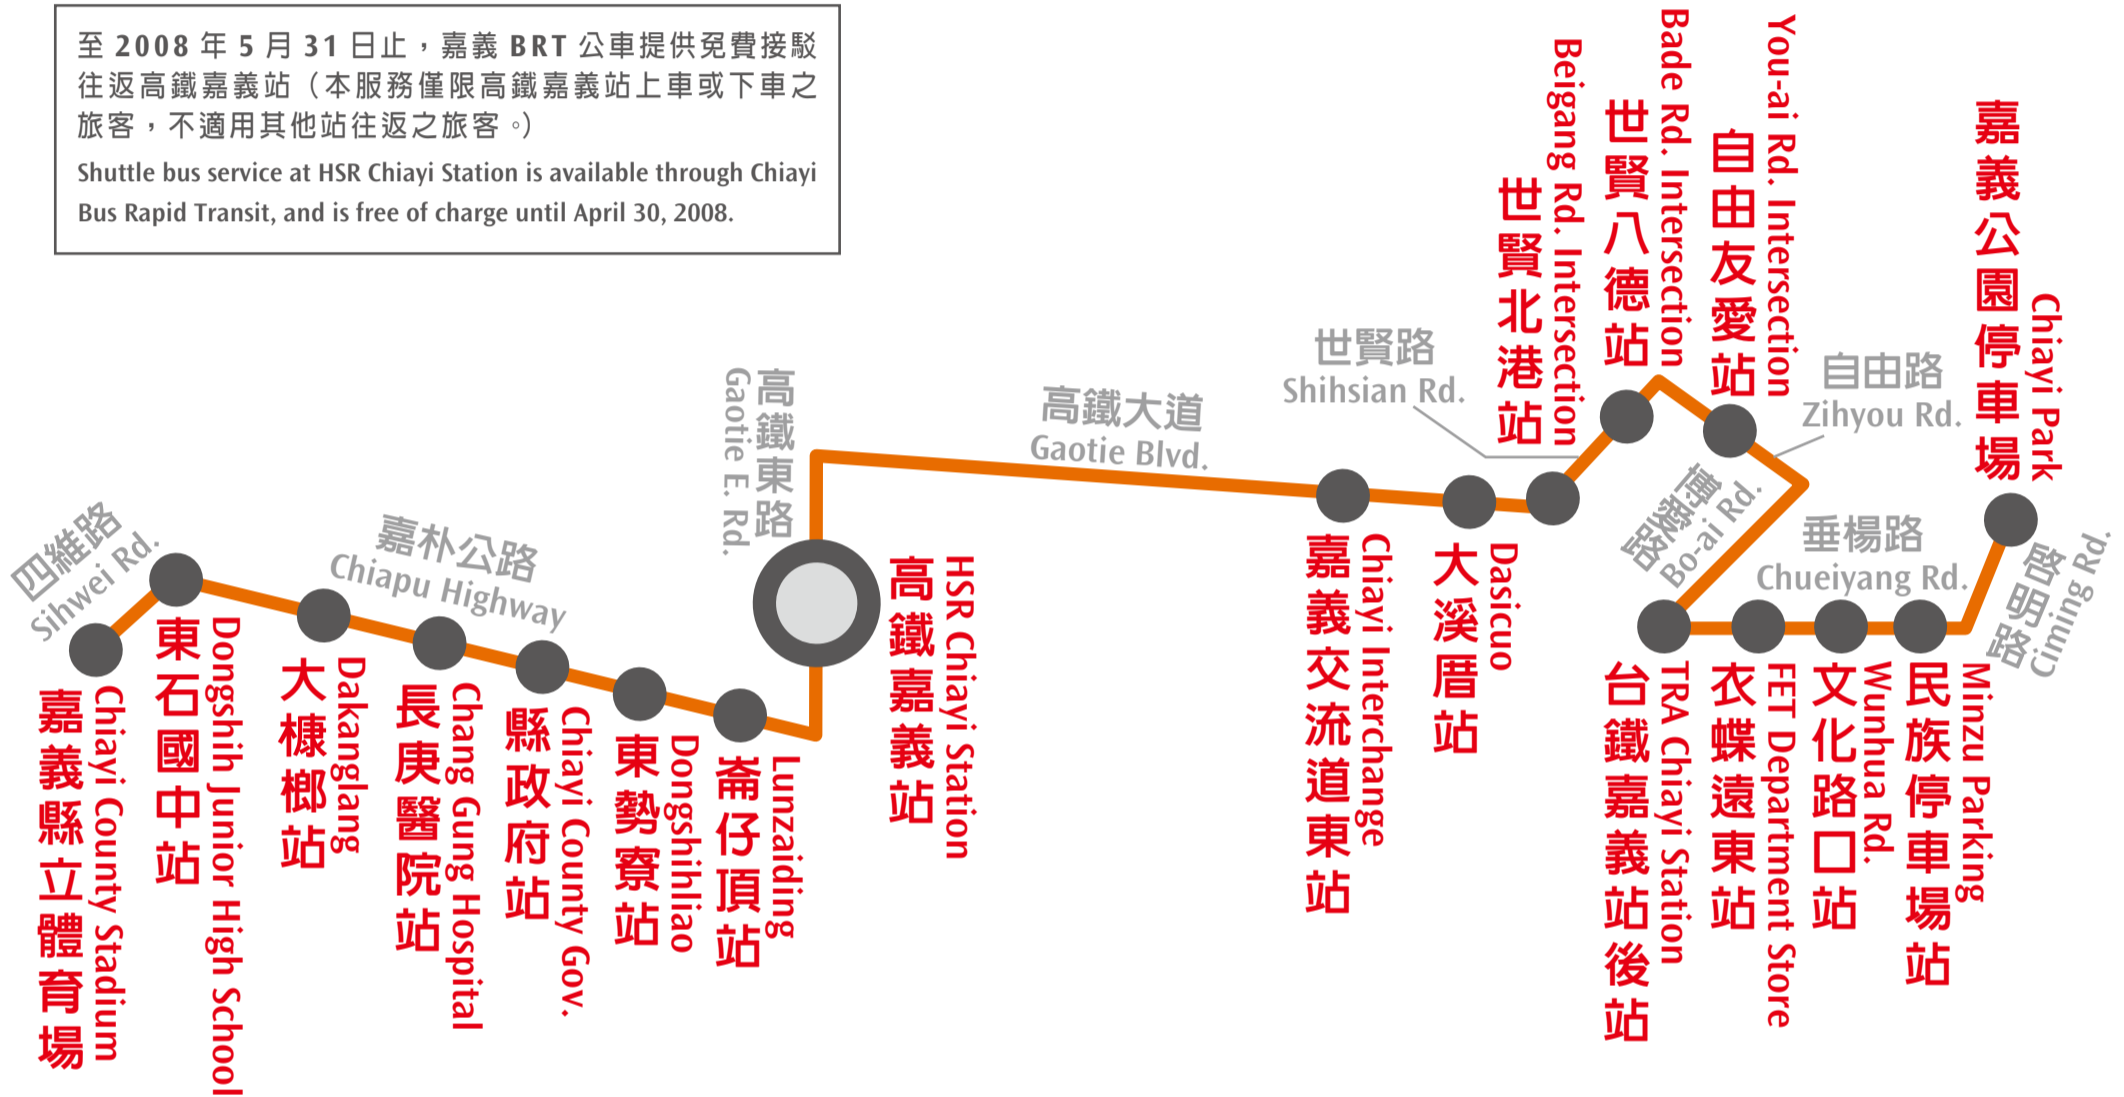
至 2008 年 5 月 31 日止，嘉義 BRT 公車提供免費接駁往返高鐵嘉義站（本服務僅限高鐵嘉義站上車或下車之旅客，不適用其他站往返之旅客。）

Shuttle bus service at HSR Chiayi Station is available through Chiayi Bus Rapid Transit, and is free of charge until April 30, 2008.

四維路 Sihwei Rd.
嘉朴公路 Chiapu Highway
高鐵東路 Gaotie E. Rd.
高鐵大道 Gaotie Blvd.
世賢路 Shihsian Rd.
自由路 Zihyou Rd.
博愛路 Bo-ai Rd.
垂楊路 Chueiyang Rd.
啟明路 Ciming Rd.

嘉義縣立體育場 Chiayi County Stadium
東石國中站 Dongshih Junior High School
大榔榔站 Dakanglang
長庚醫院站 Chang Gung Hospital
縣政府站 Chiayi County Gov.
東勢寮站 Dongshihliao
崙仔頂站 Lunzaiding
高鐵嘉義站 HSR Chiayi Station
嘉義交流道東站 Chiayi Interchange
大溪厝站 Dasicuo
世賢北港站 Beigang Rd. Intersection
世賢八德站 Bade Rd. Intersection
自由友愛站 You-ai Rd. Intersection
嘉義公園停車場 Chiayi Park
台鐵嘉義站後站 TRA Chiayi Station
衣蝶遠東站 FET Department Store
文化路口站 Wunhua Rd.
民族停車場站 Minzu Parking